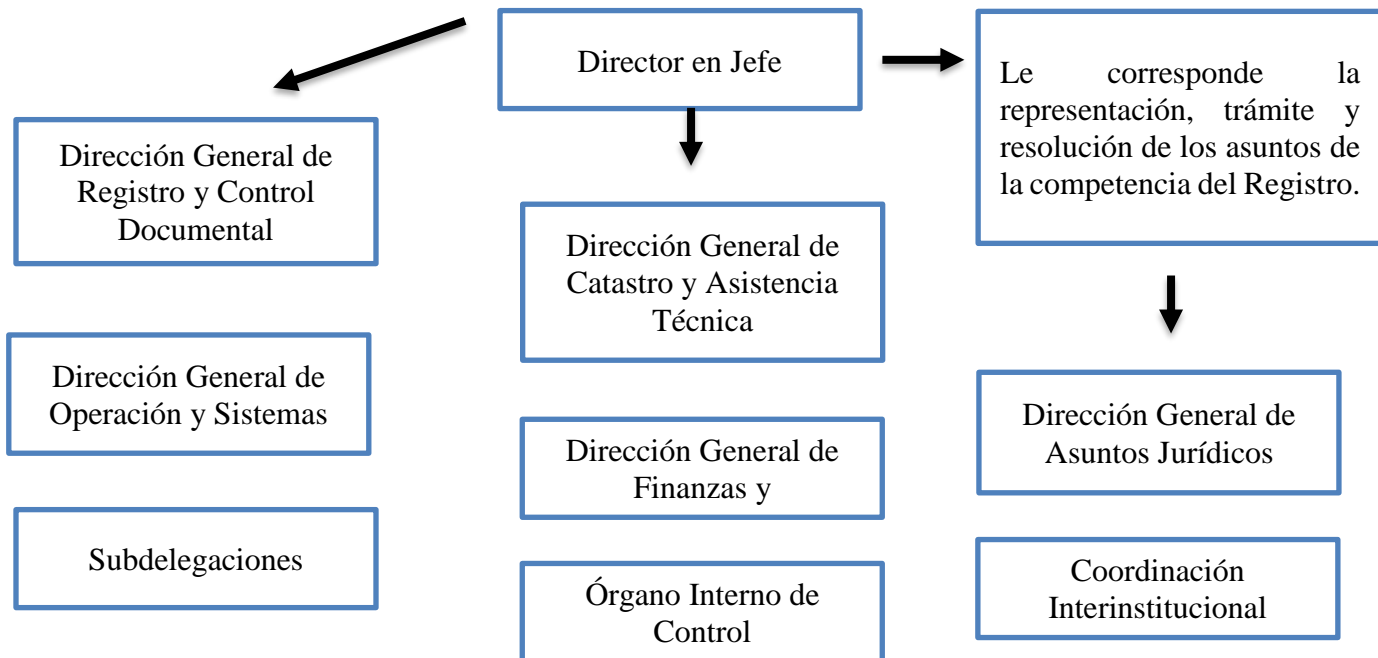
Director en Jefe

Le corresponde la representación, trámite y resolución de los asuntos de la competencia del Registro.

Dirección General de Registro y Control Documental

Dirección General de Catastro y Asistencia Técnica

Dirección General de Operación y Sistemas

Dirección General de Asuntos Jurídicos

Dirección General de Finanzas y

Subdelegaciones

Órgano Interno de Control

Coordinación Interinstitucional